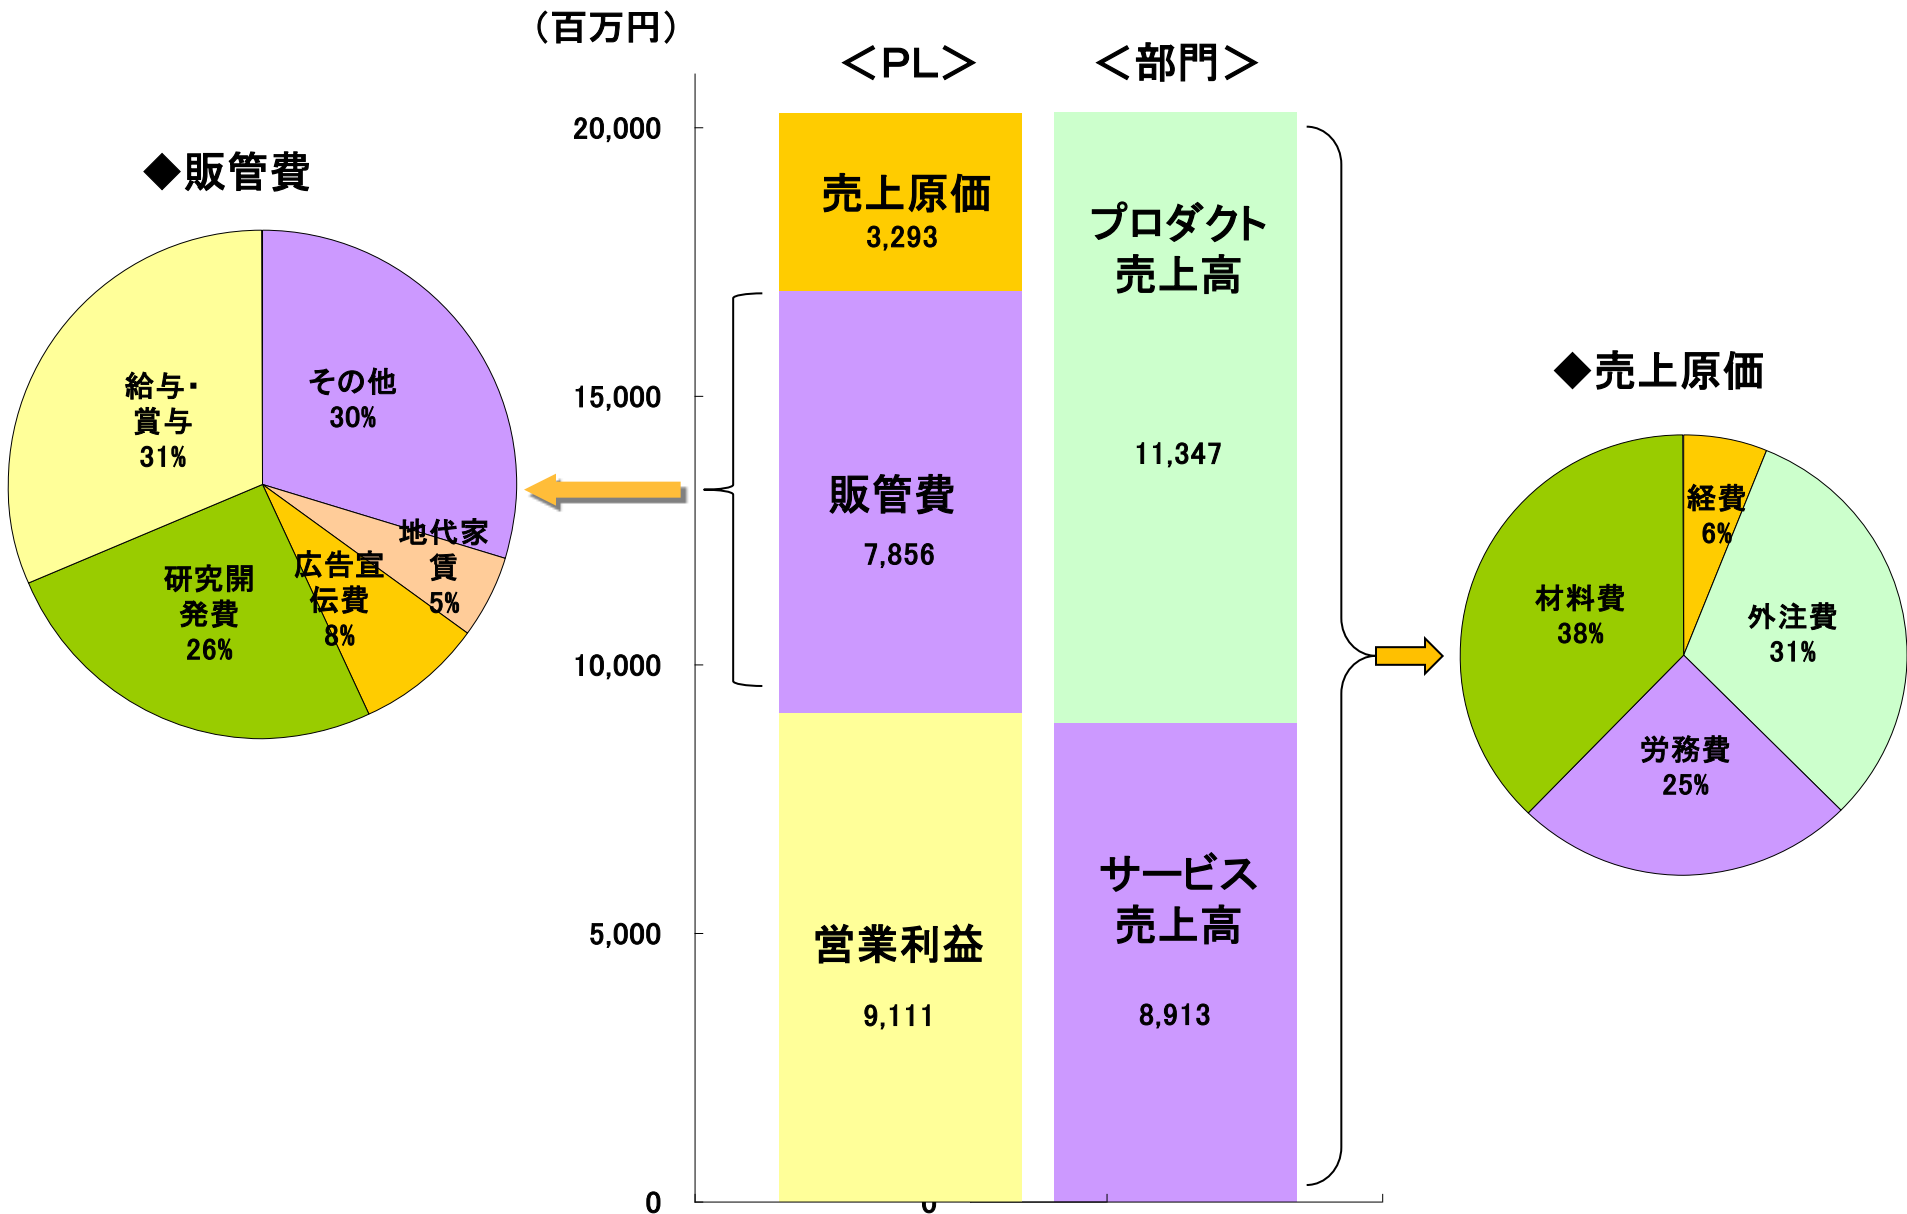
◆販管費

給与・賞与 31%
その他 30%
地代家賃 5%
広告宣伝費 8%
研究開発費 26%

（百万円）

＜PL＞
＜部門＞

20,000
15,000
10,000
5,000
0

売上原価 3,293
販管費 7,856
営業利益 9,111

プロダクト売上高 11,347
サービス売上高 8,913

◆売上原価

経費 6%
外注費 31%
労務費 25%
材料費 38%